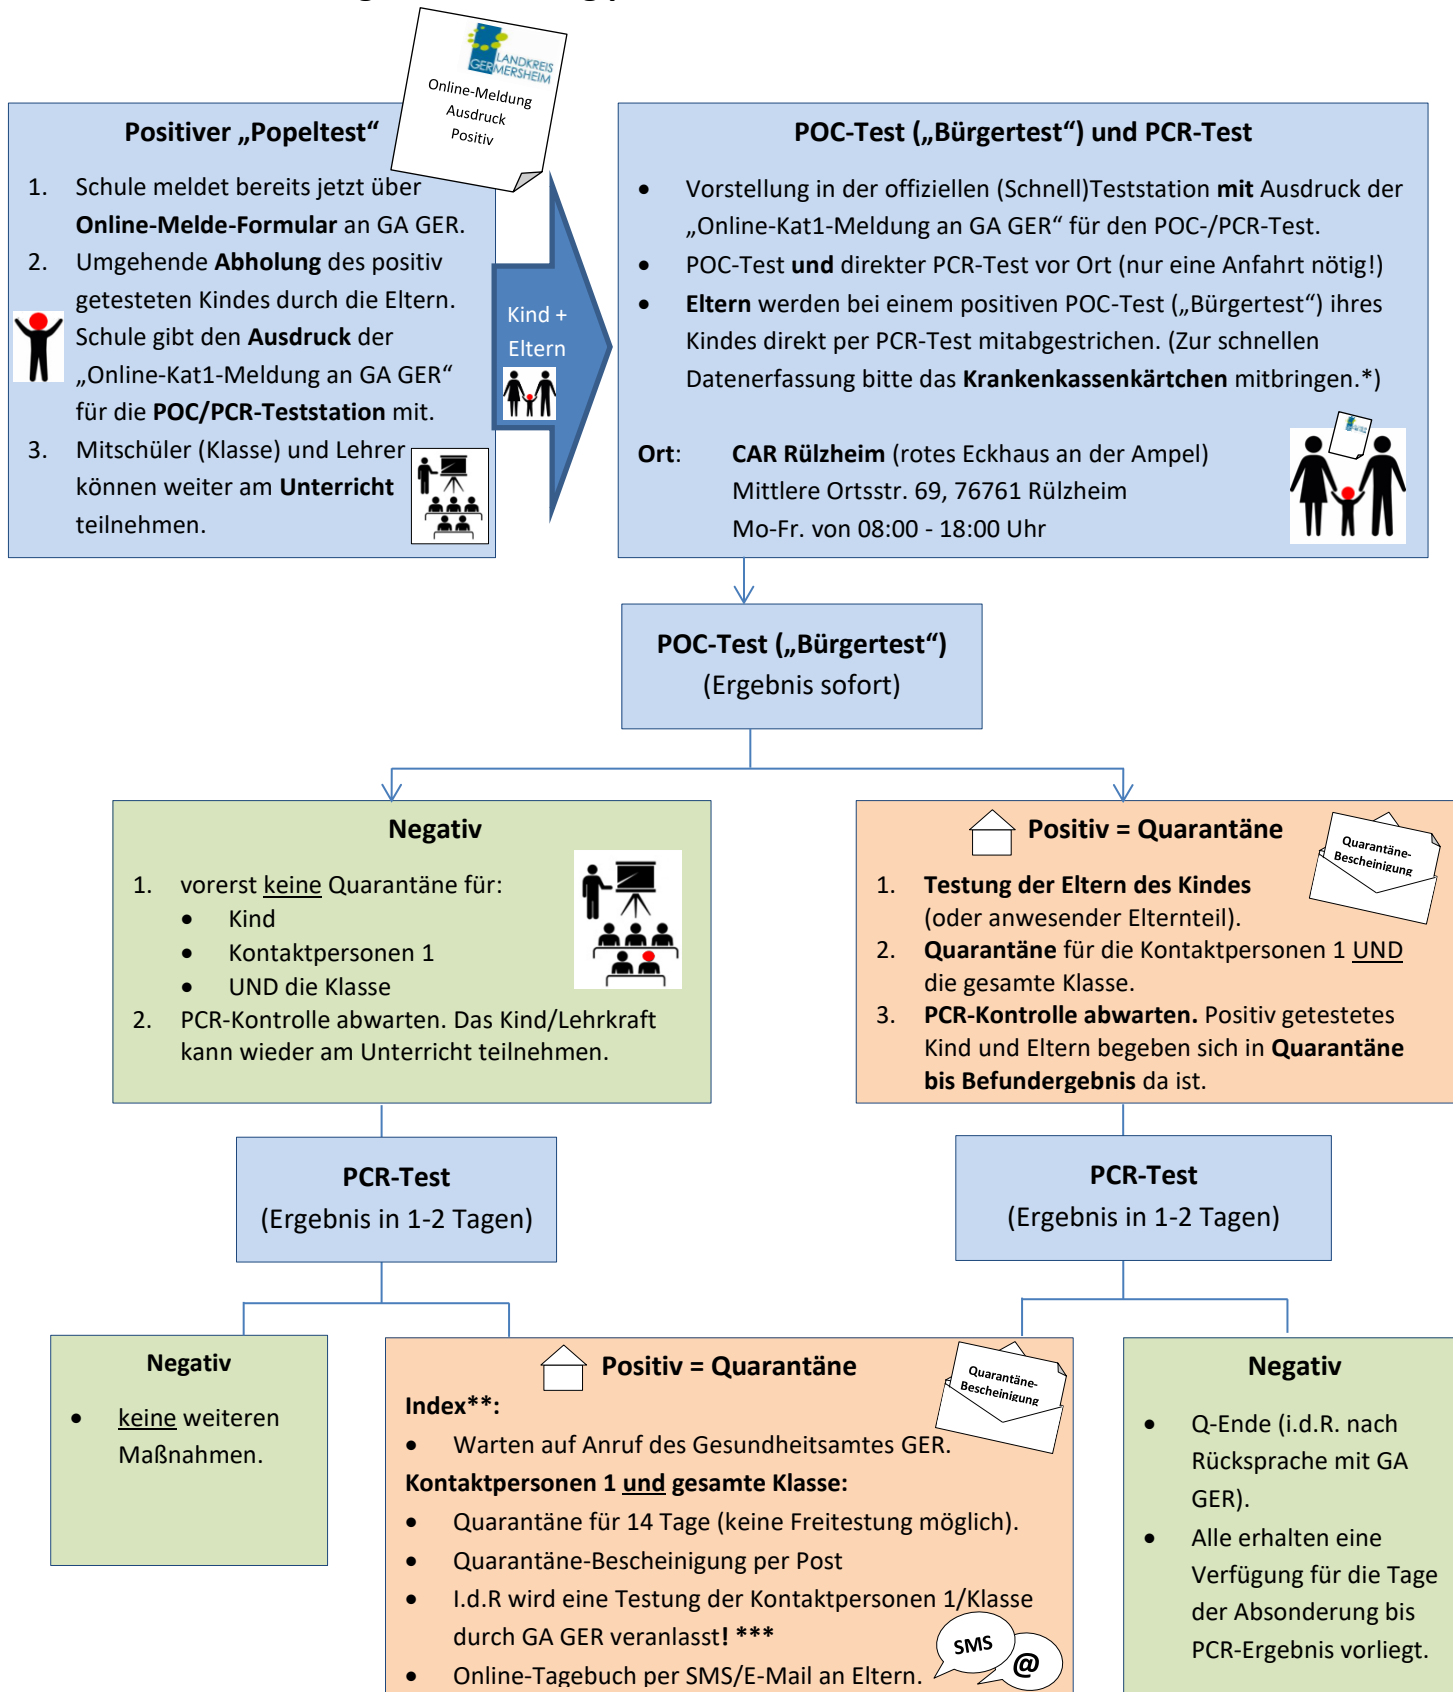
LANDKREIS GERMERSHEIM
Online-Meldung Ausdruck Positiv

Positiver „Popeltest“

1. Schule meldet bereits jetzt über Online-Melde-Formular an GA GER.
2. Umgehende Abholung des positiv getesteten Kindes durch die Eltern. Schule gibt den Ausdruck der „Online-Kat1-Meldung an GA GER“ für die POC/PCR-Teststation mit.
3. Mitschüler (Klasse) und Lehrer können weiter am Unterricht teilnehmen.

Kind + Eltern

POC-Test („Bürgertest“) und PCR-Test

- Vorstellung in der offiziellen (Schnell)Teststation mit Ausdruck der „Online-Kat1-Meldung an GA GER“ für den POC-/PCR-Test.
- POC-Test und direkter PCR-Test vor Ort (nur eine Anfahrt nötig!)
- Eltern werden bei einem positiven POC-Test („Bürgertest“) ihres Kindes direkt per PCR-Test mitabgestrichen. (Zur schnellen Datenerfassung bitte das Krankenkassenkärtchen mitbringen.*)

Ort: CAR Rülzheim (rotes Eckhaus an der Ampel)
Mittlere Ortsstr. 69, 76761 Rülzheim
Mo-Fr. von 08:00 - 18:00 Uhr

POC-Test („Bürgertest“)
(Ergebnis sofort)

Negativ

1. vorerst keine Quarantäne für:
- Kind
- Kontaktpersonen 1
- UND die Klasse
2. PCR-Kontrolle abwarten. Das Kind/Lehrkraft kann wieder am Unterricht teilnehmen.

Positiv = Quarantäne

Quarantäne-Bescheinigung

1. Testung der Eltern des Kindes (oder anwesender Elternteil).
2. Quarantäne für die Kontaktpersonen 1 UND die gesamte Klasse.
3. PCR-Kontrolle abwarten. Positiv getestetes Kind und Eltern begeben sich in Quarantäne bis Befundergebnis da ist.

PCR-Test
(Ergebnis in 1-2 Tagen)

PCR-Test
(Ergebnis in 1-2 Tagen)

Negativ

- keine weiteren Maßnahmen.

Positiv = Quarantäne

Quarantäne-Bescheinigung

Index**:
- Warten auf Anruf des Gesundheitsamtes GER.

Kontaktpersonen 1 und gesamte Klasse:
- Quarantäne für 14 Tage (keine Freitestung möglich).
- Quarantäne-Bescheinigung per Post
- I.d.R wird eine Testung der Kontaktpersonen 1/Klasse durch GA GER veranlasst! ***
- Online-Tagebuch per SMS/E-Mail an Eltern.

SMS
@

Negativ

- Q-Ende (i.d.R. nach Rücksprache mit GA GER).
- Alle erhalten eine Verfügung für die Tage der Absonderung bis PCR-Ergebnis vorliegt.